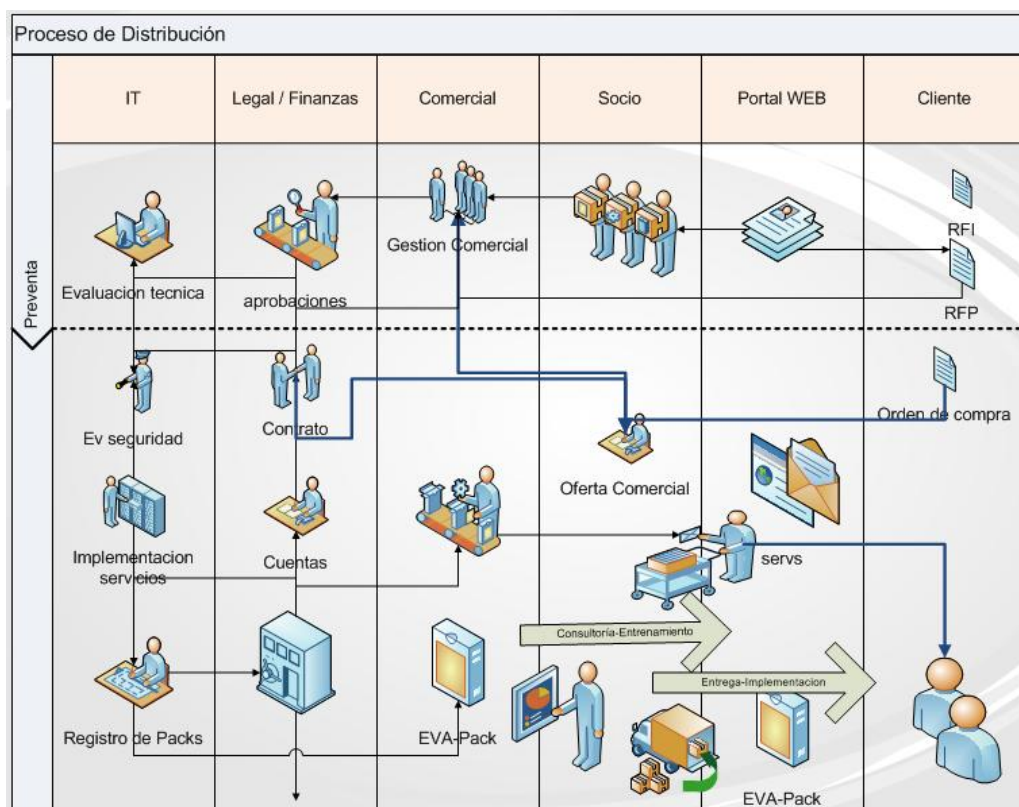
Proceso de Distribución

| IT | Legal / Finanzas | Comercial | Socio | Portal WEB | Cliente |
|---|---|---|---|---|---|

Preventa

Evaluacion tecnica

aprobaciones

Gestion Comercial

RFI

RFP

Ev seguridad

Contrato

Orden de compra

Oferta Comercial

Implementacion servicios

Cuentas

servs

Consultoría-Entrenamiento

Entrega-Implementacion

Registro de Packs

EVA-Pack

EVA-Pack